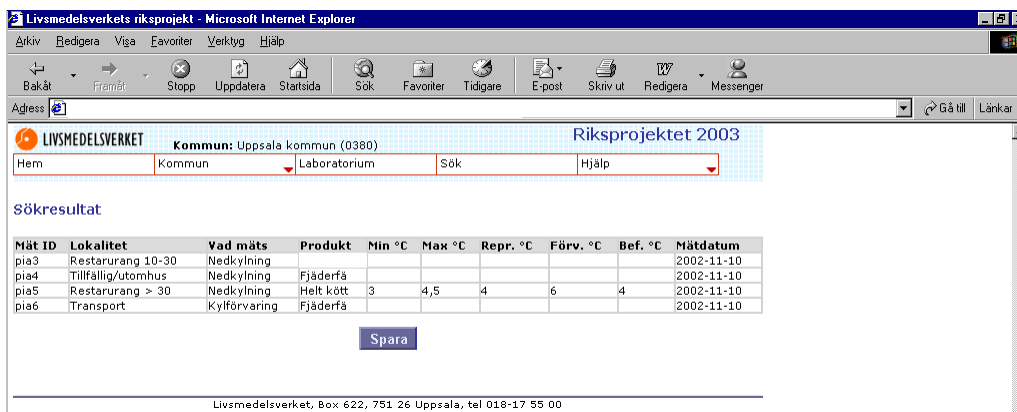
Livsmedelsverkets riksprojekt - Microsoft Internet Explorer

Arkiv Redigera Visa Favoriter Verktyg Hjälp

Bakåt Framåt Stopp Uppdatera Startsida Sök Favoriter Tidigare E-post Skriv ut Redigera Messenger

Adress Gå till Länkar

LIVSMEDELSVERKET Kommun: Uppsala kommun (0380) Riksprojektet 2003

Hem Kommun Laboratorium Sök Hjälp

Sökresultat

| Mät ID | Lokalitet | Vad mäts | Produkt | Min °C | Max °C | Repr. °C | Förv. °C | Bef. °C | Mätdatum |
|---|---|---|---|---|---|---|---|---|---|
| pia3 | Restaurang 10-30 | Nedkylning | | | | | | | 2002-11-10 |
| pia4 | Tillfällig/utomhus | Nedkylning | Fjäderfä | | | | | | 2002-11-10 |
| pia5 | Restaurang > 30 | Nedkylning | Helt kött | 3 | 4,5 | 4 | 6 | 4 | 2002-11-10 |
| pia6 | Transport | Kylförvaring | Fjäderfä | | | | | | 2002-11-10 |

Spara

Livsmedelsverket, Box 622, 751 26 Uppsala, tel 018-17 55 00